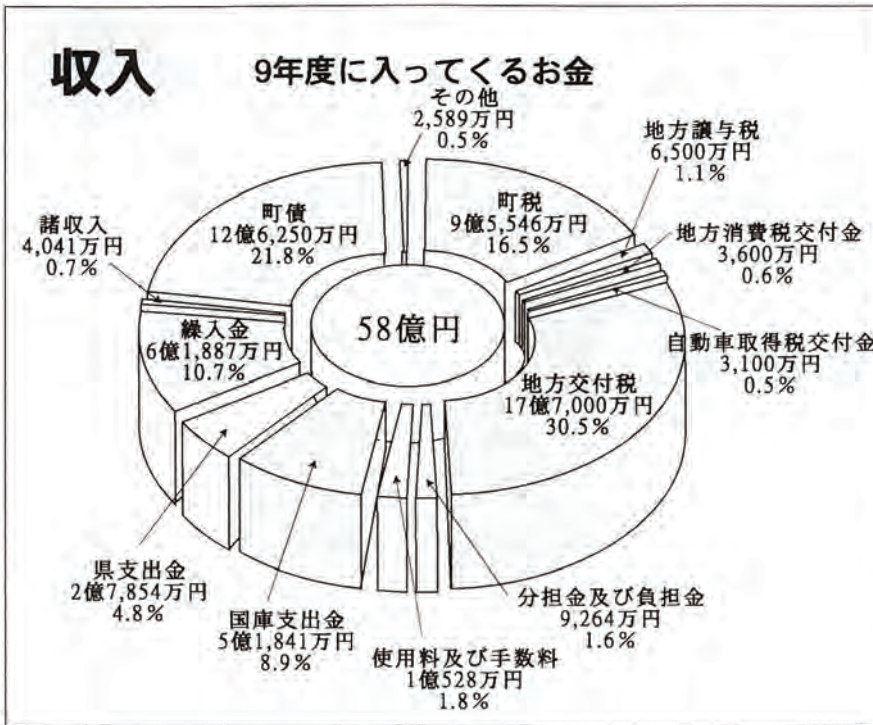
収入

9年度に入ってくるお金

その他
2,589万円
0.5%

地方譲与税
6,500万円
1.1%

町税
9億5,546万円
16.5%

地方消費税交付金
3,600万円
0.6%

諸収入
4,041万円
0.7%

町債
12億6,250万円
21.8%

58億円

繰入金
6億1,887万円
10.7%

自動車取得税交付金
3,100万円
0.5%

地方交付税
17億7,000万円
30.5%

県支出金
2億7,854万円
4.8%

国庫支出金
5億1,841万円
8.9%

分担金及び負担金
9,264万円
1.6%

使用料及び手数料
1億528万円
1.8%